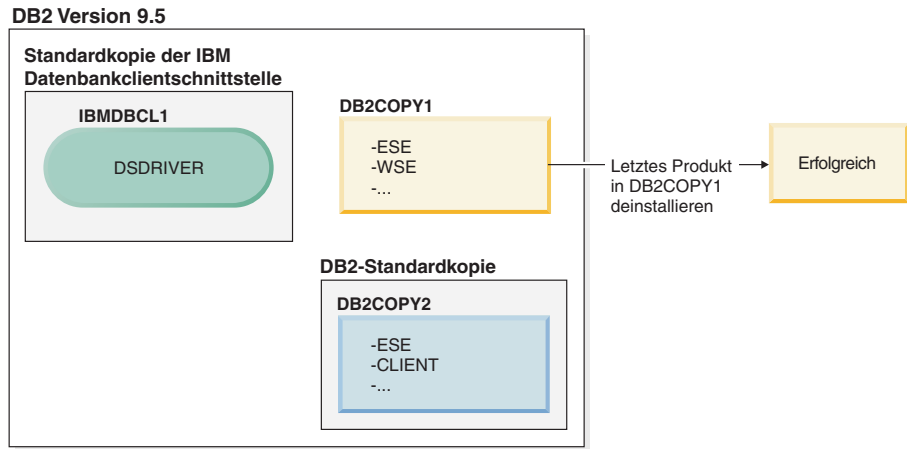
DB2 Version 9.5

Standardkopie der IBM Datenbankclientschnittstelle

IBMDBCL1

DSDRIVER

DB2COPY1

-ESE
-WSE
-...

Letztes Produkt in DB2COPY1 deinstallieren

Erfolgreich

DB2-Standardkopie

DB2COPY2

-ESE
-CLIENT
-...